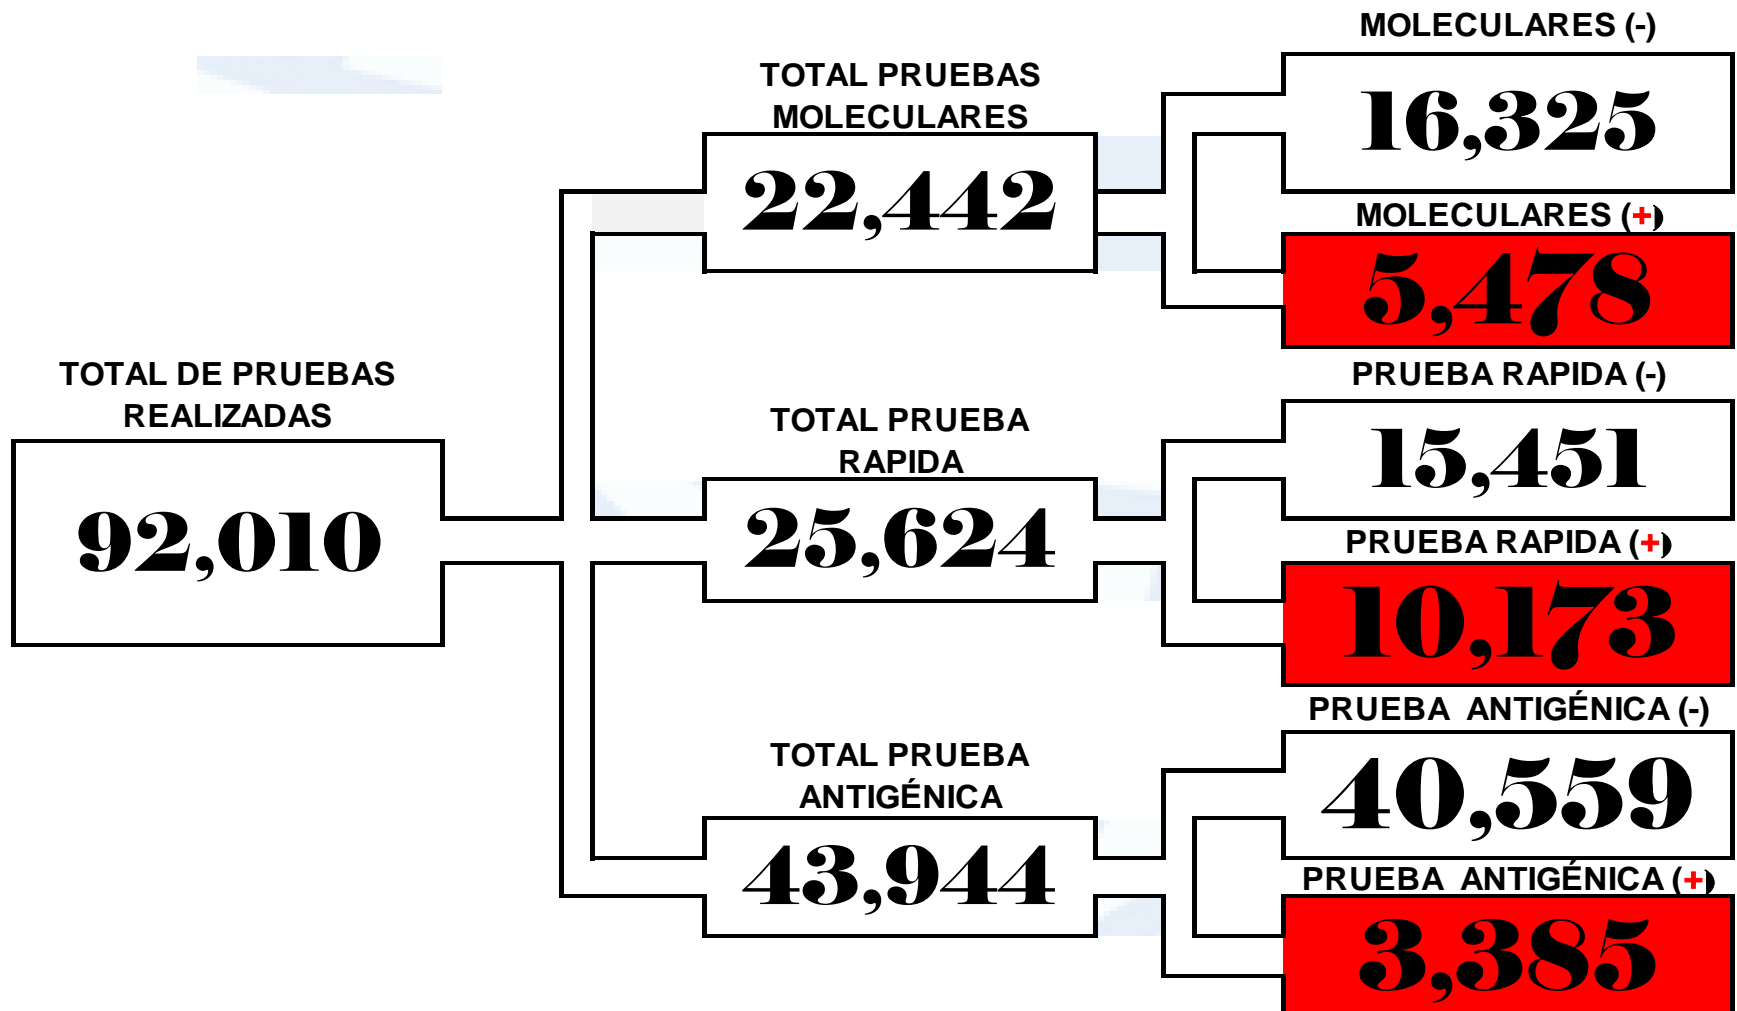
TOTAL DE PRUEBAS REALIZADAS
92,010

TOTAL PRUEBAS MOLECULARES
22,442

TOTAL PRUEBA RAPIDA
25,624

TOTAL PRUEBA ANTIGÉNICA
43,944

MOLECULARES (-)
16,325

MOLECULARES (+)
5,478

PRUEBA RAPIDA (-)
15,451

PRUEBA RAPIDA (+)
10,173

PRUEBA ANTIGÉNICA (-)
40,559

PRUEBA ANTIGÉNICA (+)
3,385